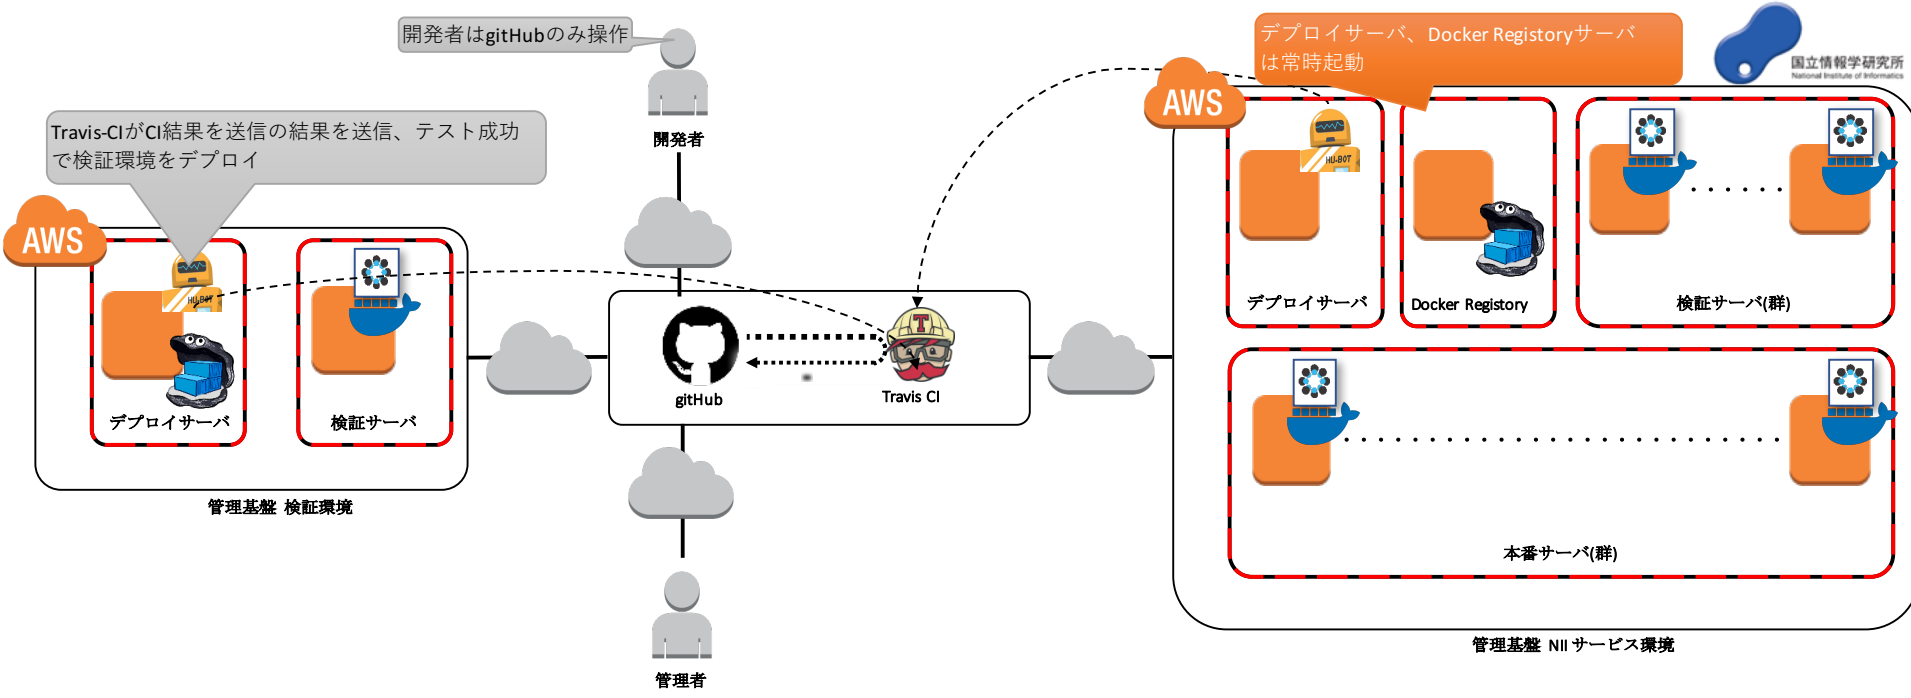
開発者はgitHubのみ操作

開発者

デプロイサーバ、Docker Registoryサーバは常時起動

国立情報学研究所
National Institute of Informatics

Travis-CIがCI結果を送信の結果を送信、テスト成功で検証環境をデプロイ

AWS

AWS

HU-BOT

デプロイサーバ

検証サーバ

管理基盤 検証環境

gitHub

Travis CI

管理者

HU-BOT

デプロイサーバ

Docker Registory

検証サーバ(群)

本番サーバ(群)

管理基盤 NII サービス環境